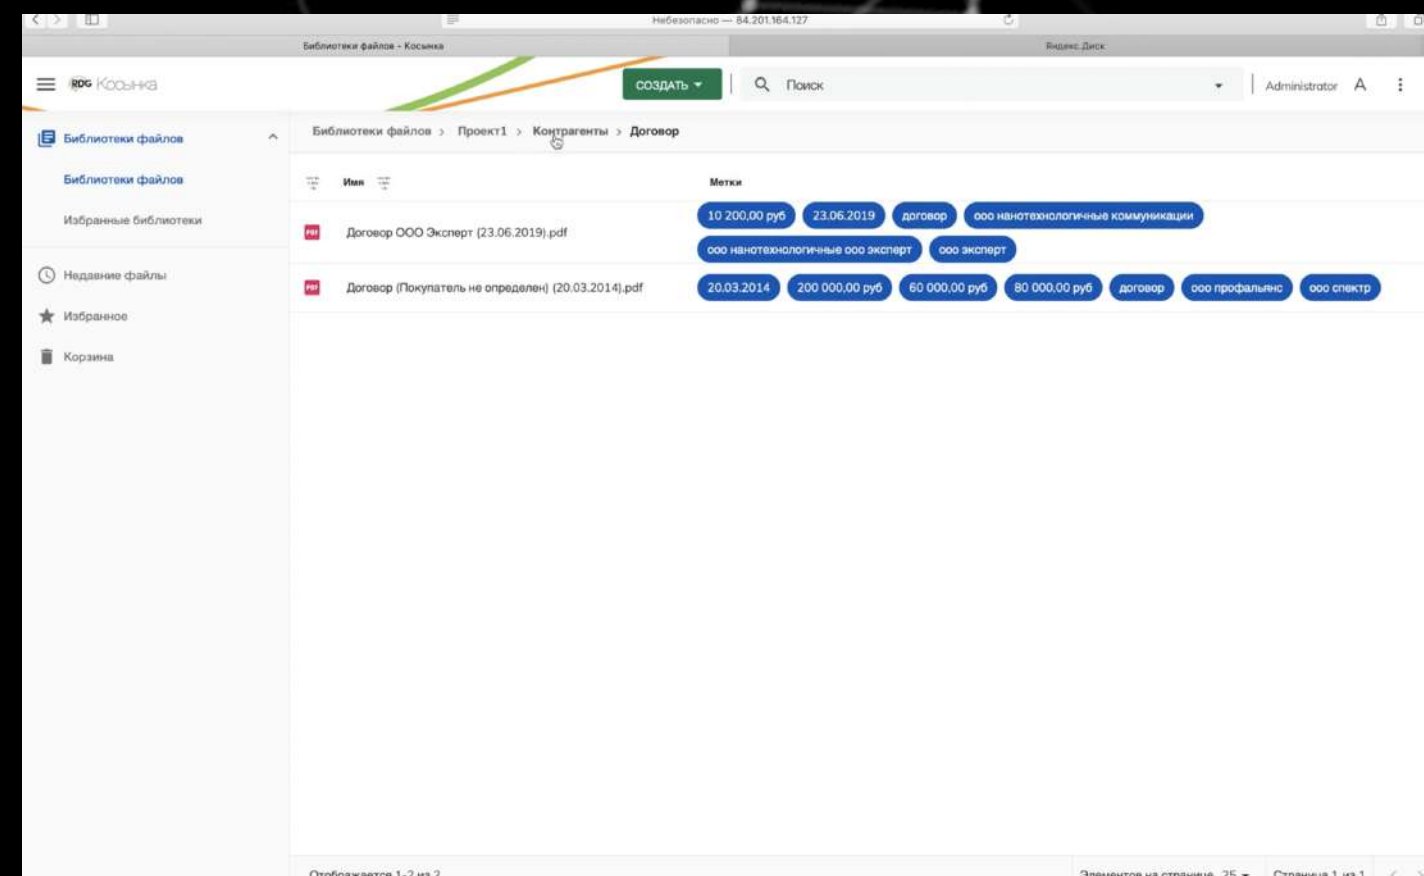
Небезопасно — 84.201.164.127

Библиотеки файлов - Косынка

Яндекс.Диск

RDG Косынка

СОЗДАТЬ

Поиск

Administrator A

Библиотеки файлов

Библиотеки файлов

Избранные библиотеки

Недавние файлы

Избранное

Корзина

Библиотеки файлов > Проект1 > Контрагенты > Договор

| Имя | Метки |
|---|---|
| Договор ООО Эксперт (23.06.2019).pdf | 10 200,00 руб 23.06.2019 договор ооо нанотехнологичные коммуникации ооо нанотехнологичные ооо эксперт ооо эксперт |
| Договор (Покупатель не определен) (20.03.2014).pdf | 20.03.2014 200 000,00 руб 60 000,00 руб 80 000,00 руб договор ооо профальянс ооо спектр |

Отображается 1-2 из 2

Элементов на странице 25

Страница 1 из 1